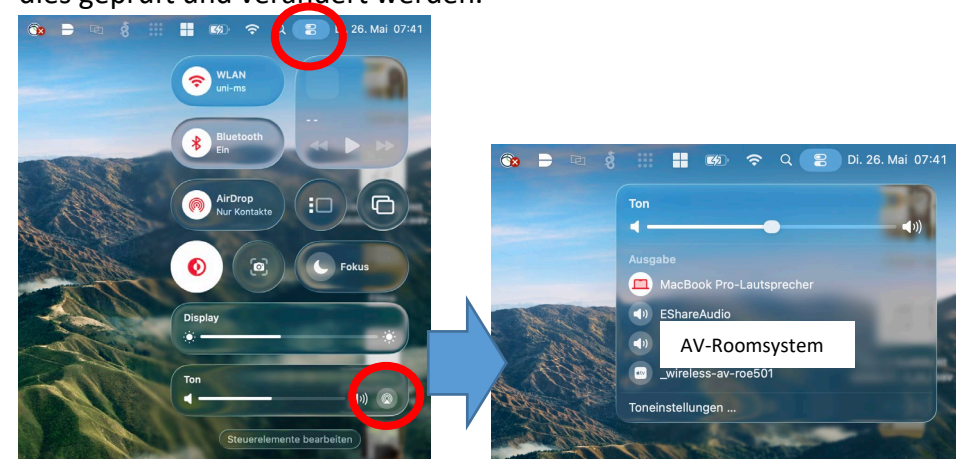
dies geprüft und verändert werden.

26. Mai 07:41

WLAN
uni-ms

Bluetooth
Ein

AirDrop
Nur Kontakte

Fokus

Display

Ton

Steuerelemente bearbeiten

Di. 26. Mai 07:41

Ton

Ausgabe

MacBook Pro-Lautsprecher

EShareAudio

AV-Roomsystem

_wireless-av-roe501

Toneinstellungen ...